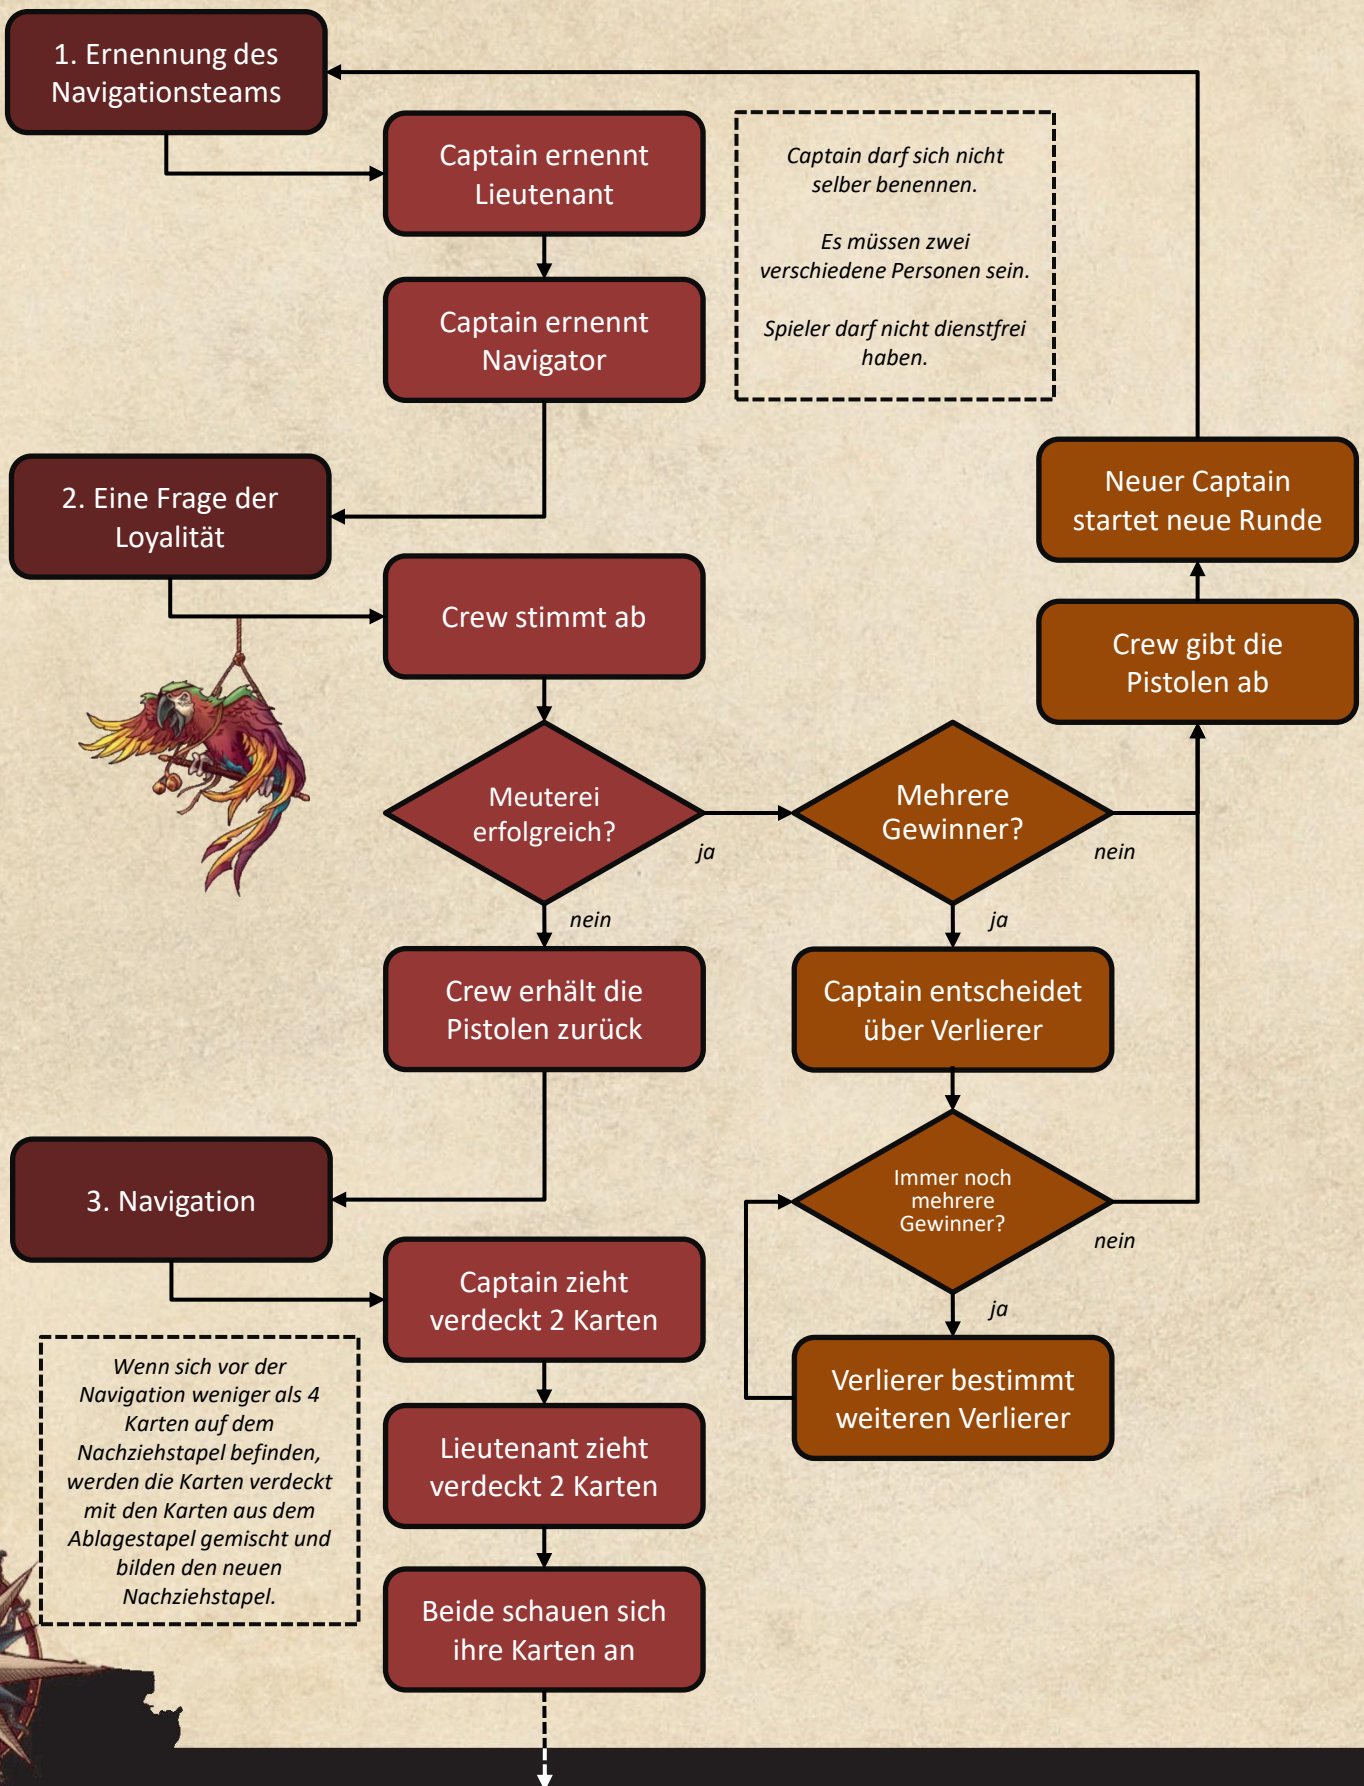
1. Ernennung des Navigationsteams

Captain ernennt Lieutenant

Captain ernennt Navigator

Captain darf sich nicht selber benennen.

Es müssen zwei verschiedene Personen sein.

Spieler darf nicht dienstfrei haben.

Neuer Captain startet neue Runde

2. Eine Frage der Loyalität

Crew stimmt ab

Crew gibt die Pistolen ab

Meuterei erfolgreich?

ja

Mehrere Gewinner?

nein

nein

ja

Crew erhält die Pistolen zurück

Captain entscheidet über Verlierer

3. Navigation

Immer noch mehrere Gewinner?

nein

ja

Captain zieht verdeckt 2 Karten

Wenn sich vor der Navigation weniger als 4 Karten auf dem Nachziehstapel befinden, werden die Karten verdeckt mit den Karten aus dem Ablagestapel gemischt und bilden den neuen Nachziehstapel.

Verlierer bestimmt weiteren Verlierer

Lieutenant zieht verdeckt 2 Karten

Beide schauen sich ihre Karten an